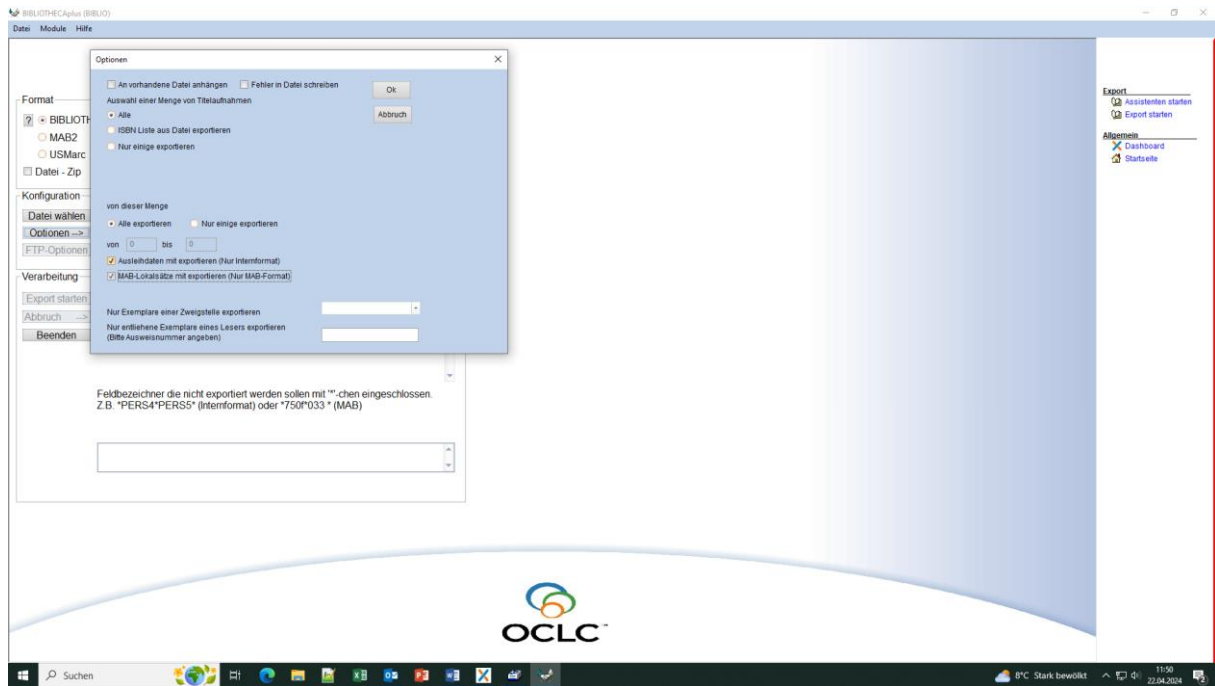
BIBLIOTHECAplus (BIBLIO)

Datei Module Hilfe

Optionen

An vorhandene Datei anhängen Fehler in Datei schreiben

Ok

Auswahl einer Menge von Titelaufnahmen

Alle

Abbruch

ISBN Liste aus Datei exportieren

Nur einige exportieren

von dieser Menge

Alle exportieren Nur einige exportieren

von 0 bis 0

Ausleihdaten mit exportieren (Nur Internformat)

MAB-Lokalsätze mit exportieren (Nur MAB-Format)

Nur Exemplare einer Zweigstelle exportieren

Nur entliehene Exemplare eines Lesers exportieren (Bitte Ausweisnummer angeben)

Format

? BIBLIOTH

MAB2

USMarc

Datei - Zip

Konfiguration

Datei wählen

Optionen -->

FTP-Optionen

Verarbeitung

Export starten

Abbruch -->

Beenden

Feldbezeichner die nicht exportiert werden sollen mit '*'-chen eingeschlossen. Z.B. *PERS4*PERS5* (Internformat) oder *750f*033 * (MAB)

Export
Assistenten starten
Export starten

Allgemein
Dashboard
Startseite

OCLC

Suchen

8°C Stark bewölkt 11:50 22.04.2024